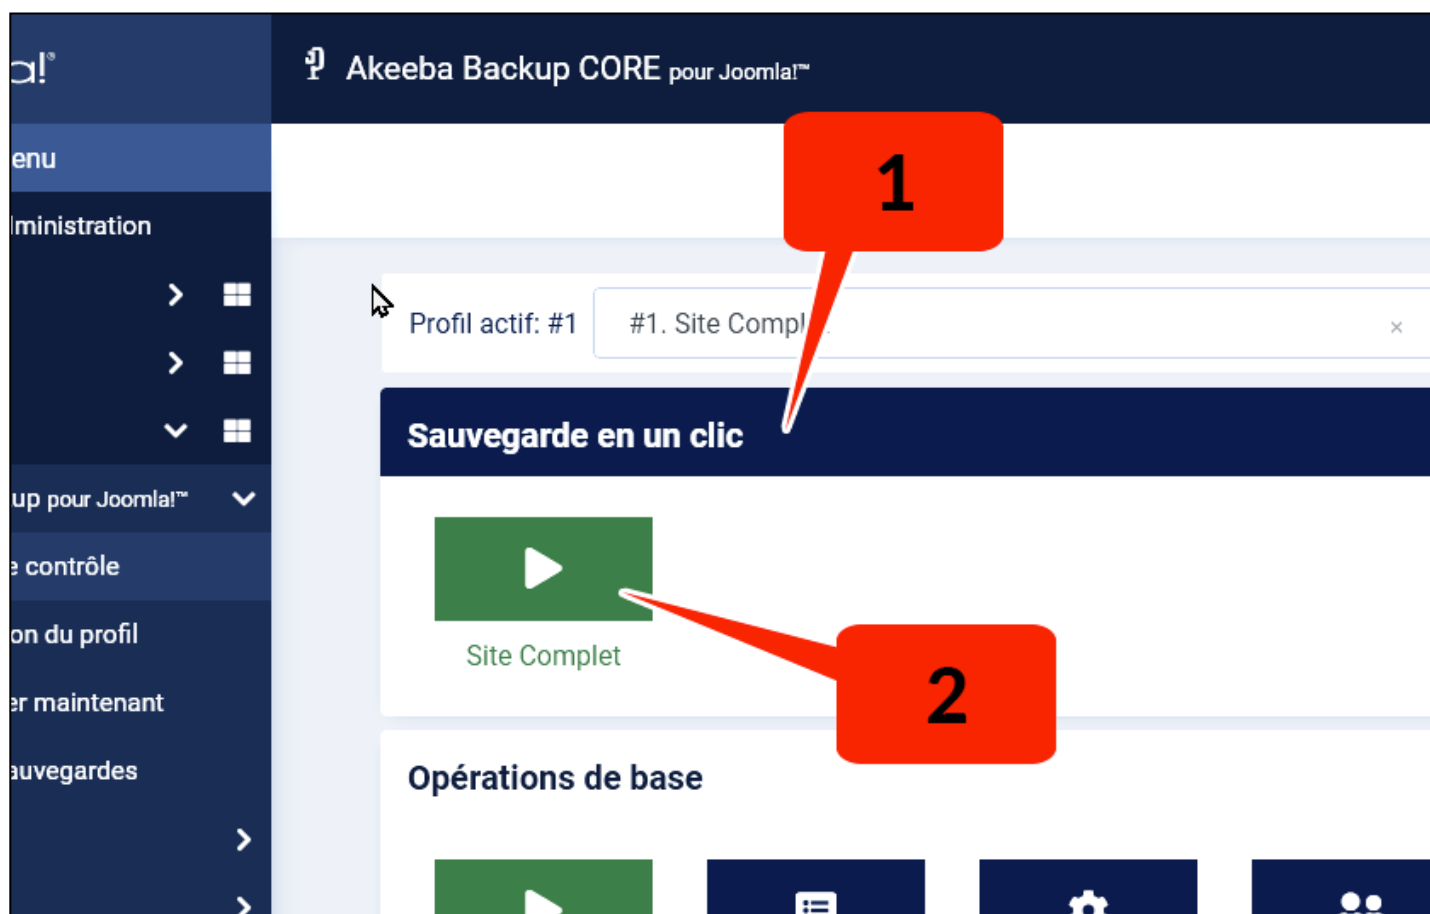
a!®

enu

lministration

up pour Joomla!™

e contrôle

on du profil

er maintenant

auvegardes

Akeeba Backup CORE pour Joomla!™

1

Profil actif: #1

#1. Site Compl

×

Sauvegarde en un clic

Site Complet

2

Opérations de base